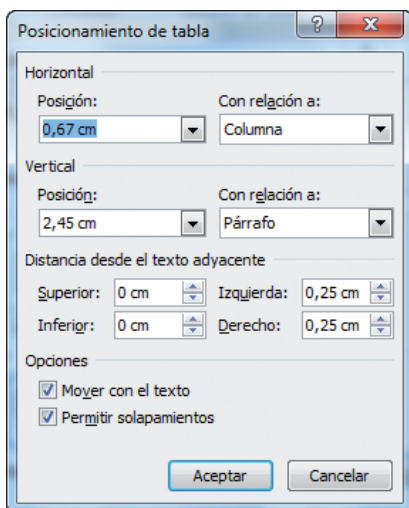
Posicionamiento de tabla

?

Horizontal

Posición:

0,67 cm

Con relación a:

Columna

Vertical

Posición:

2,45 cm

Con relación a:

Párrafo

Distancia desde el texto adyacente

Superior: 0 cm

Izquierda: 0,25 cm

Inferior: 0 cm

Derecho: 0,25 cm

Opciones

Mover con el texto

Permitir solapamientos

Aceptar

Cancelar